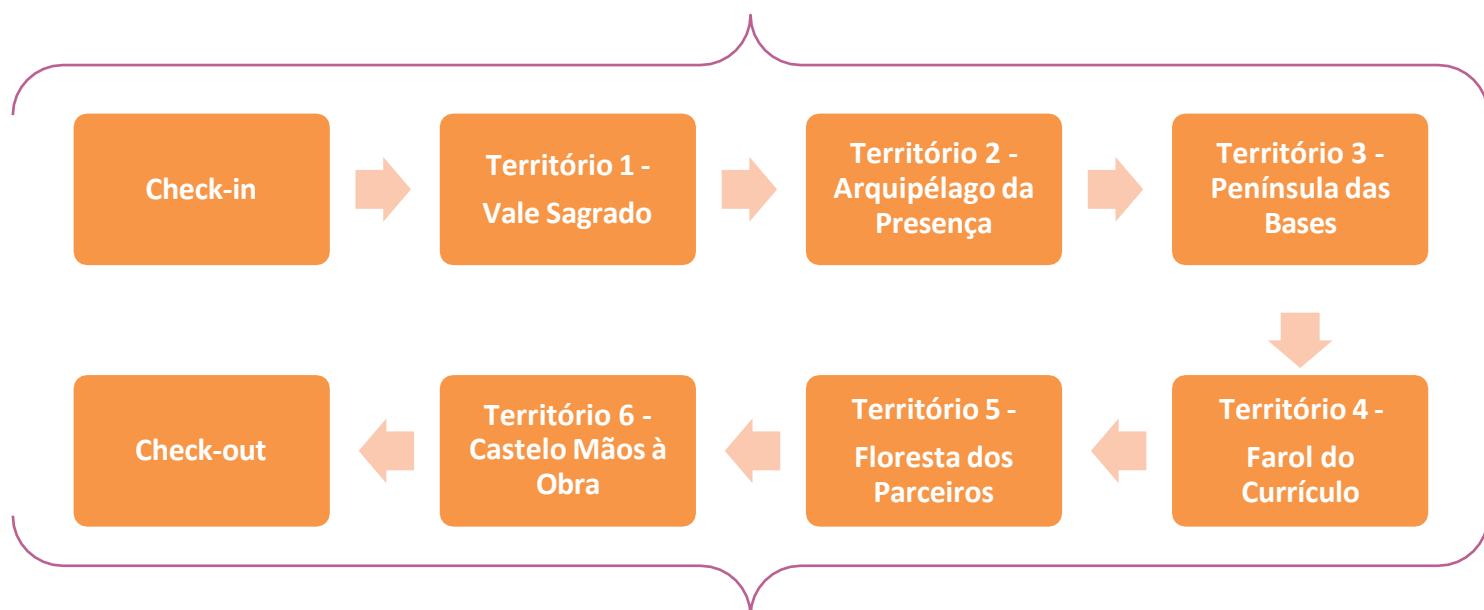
Check-in

Território 1 - Vale Sagrado

Território 2 - Arquipélago da Presença

Território 3 - Península das Bases

Território 4 - Farol do Currículo

Território 5 - Floresta dos Parceiros

Território 6 - Castelo Mãos à Obra

Check-out